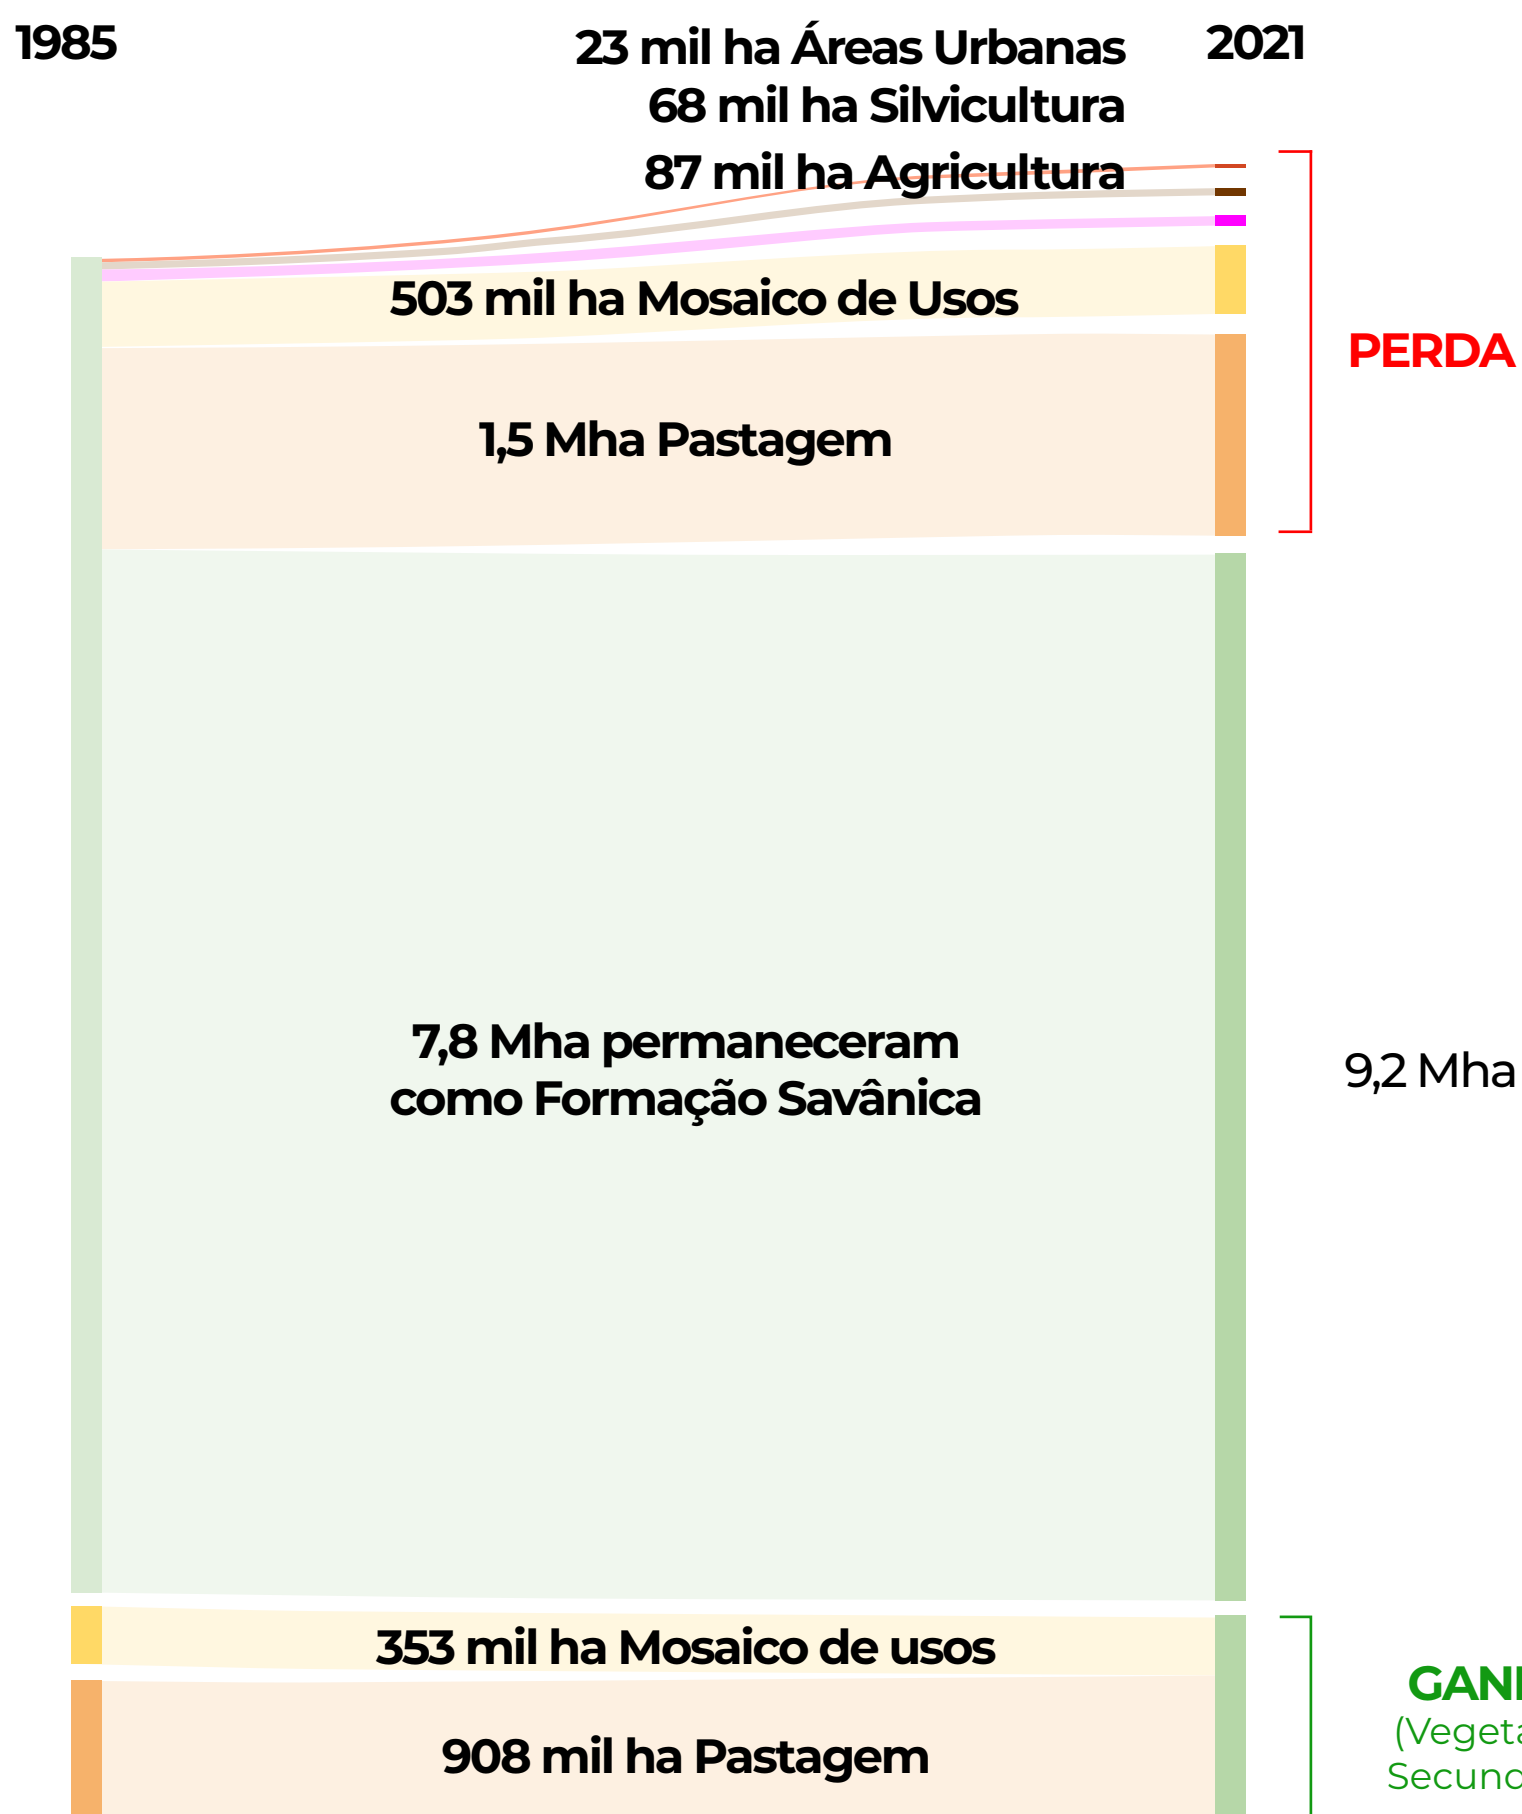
1985

23 mil ha Áreas Urbanas
68 mil ha Silvicultura
87 mil ha Agricultura

2021

503 mil ha Mosaico de Usos

PERDA

1,5 Mha Pastagem

7,8 Mha permaneceram como Formação Savânica

9,2 Mha

353 mil ha Mosaico de usos

908 mil ha Pastagem

GAN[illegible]
(Veget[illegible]
Secun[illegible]